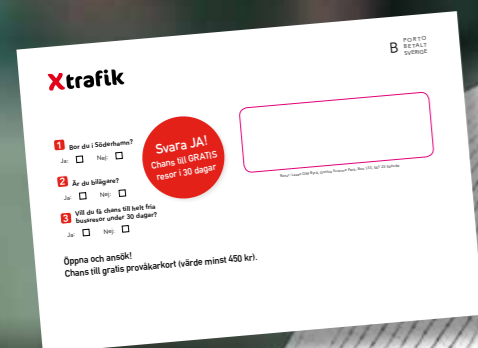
B PORTO BETALT SVERIGE

Xtrafik

Svara JA!
Chans till GRATIS resor i 30 dagar

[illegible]

1 Bor du i Söderhamn?
Ja: Nej:

2 Är du bilägare?
Ja: Nej:

3 Vill du få chans till helt fria bussresor under 30 dagar?
Ja: Nej:

Öppna och ansök!
Chans till gratis provåkarkort (värde minst 450 kr).